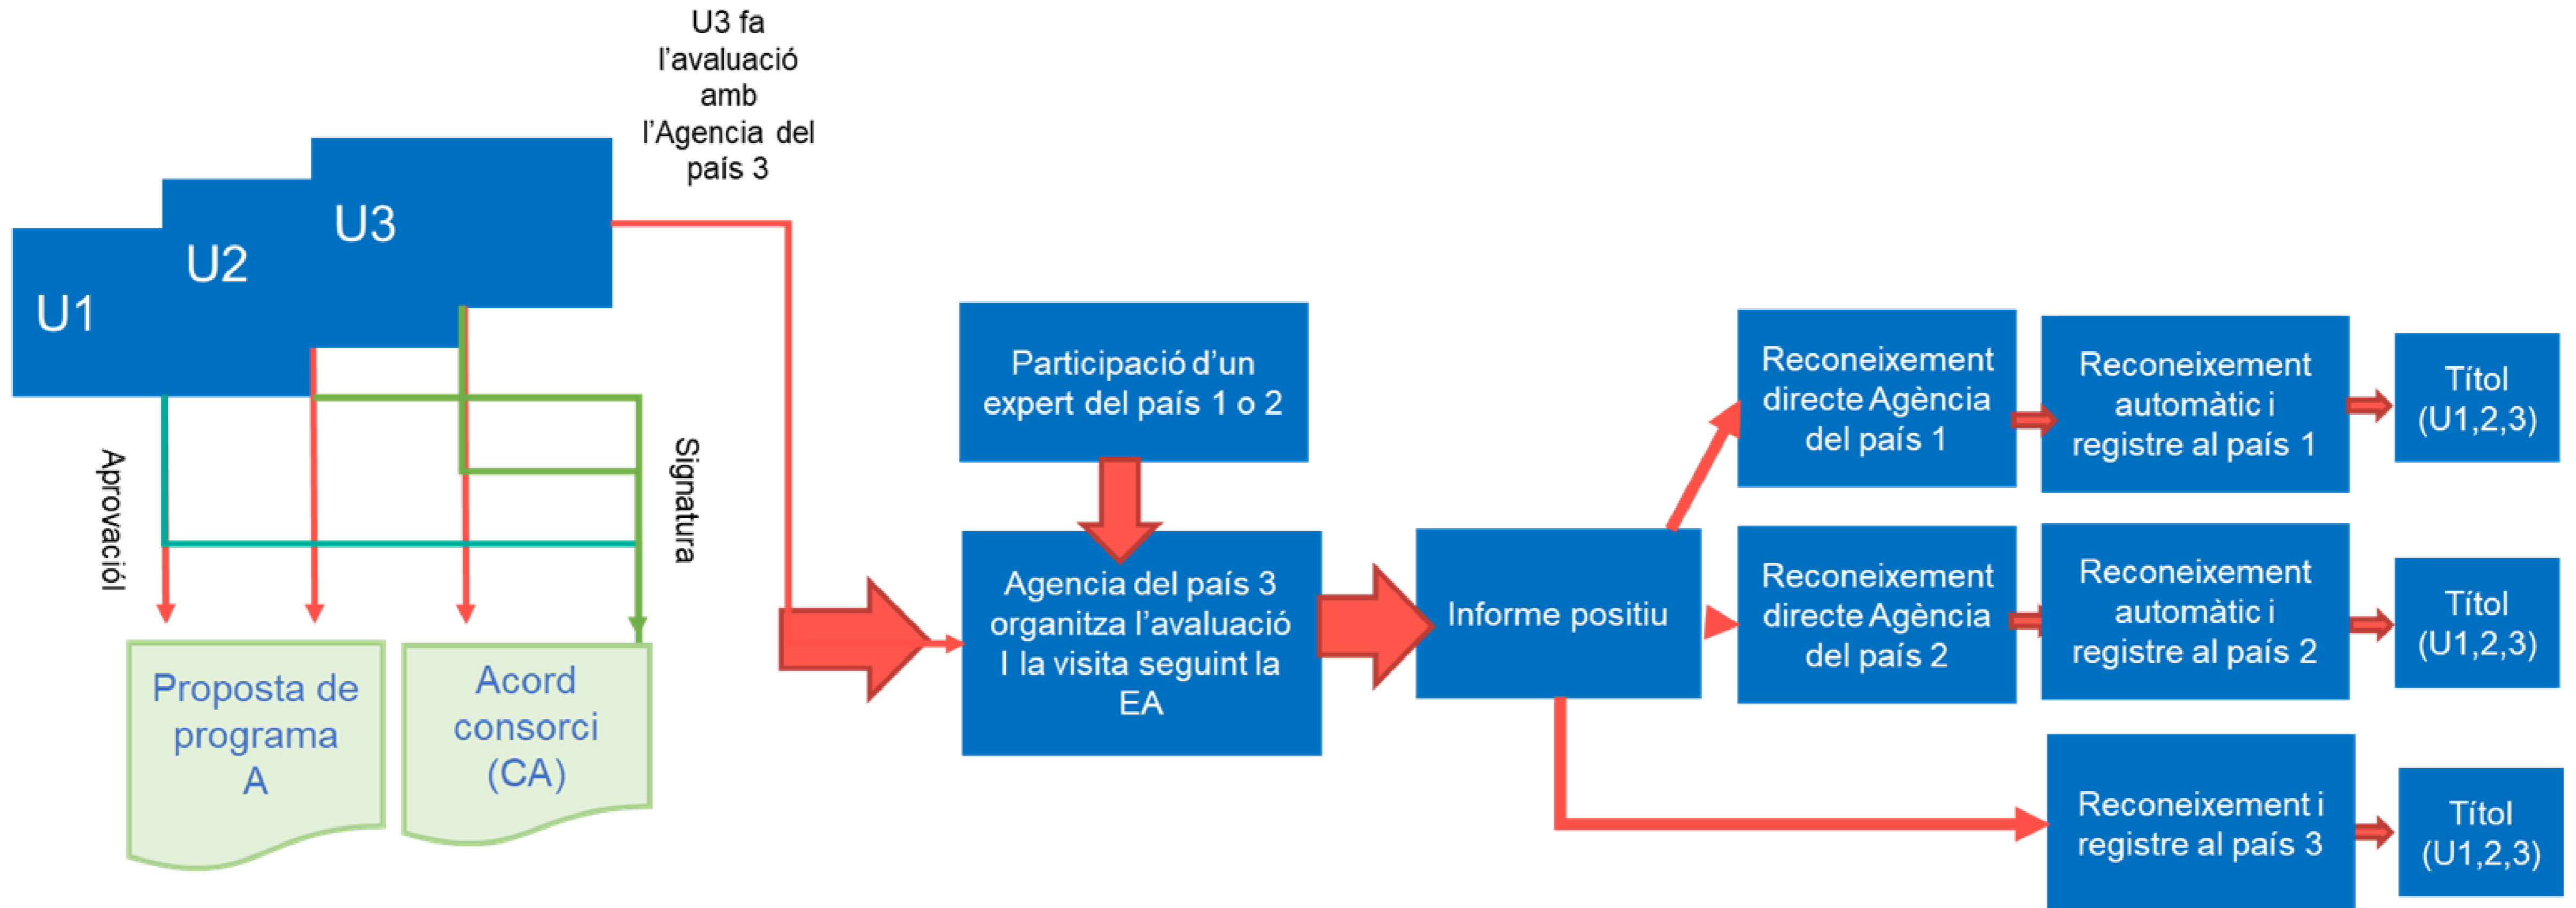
U3 fa l'avaluació amb l'Agencia del país 3

U3

U2

U1

Aprovació

Signatura

Proposta de programa A

Acord consorci (CA)

Participació d'un expert del país 1 o 2

Agencia del país 3 organitza l'avaluació I la visita seguint la EA

Informe positiu

Reconeixement directe Agència del país 1

Reconeixement automàtic i registre al país 1

Títol (U1,2,3)

Reconeixement directe Agència del país 2

Reconeixement automàtic i registre al país 2

Títol (U1,2,3)

Reconeixement i registre al país 3

Títol (U1,2,3)